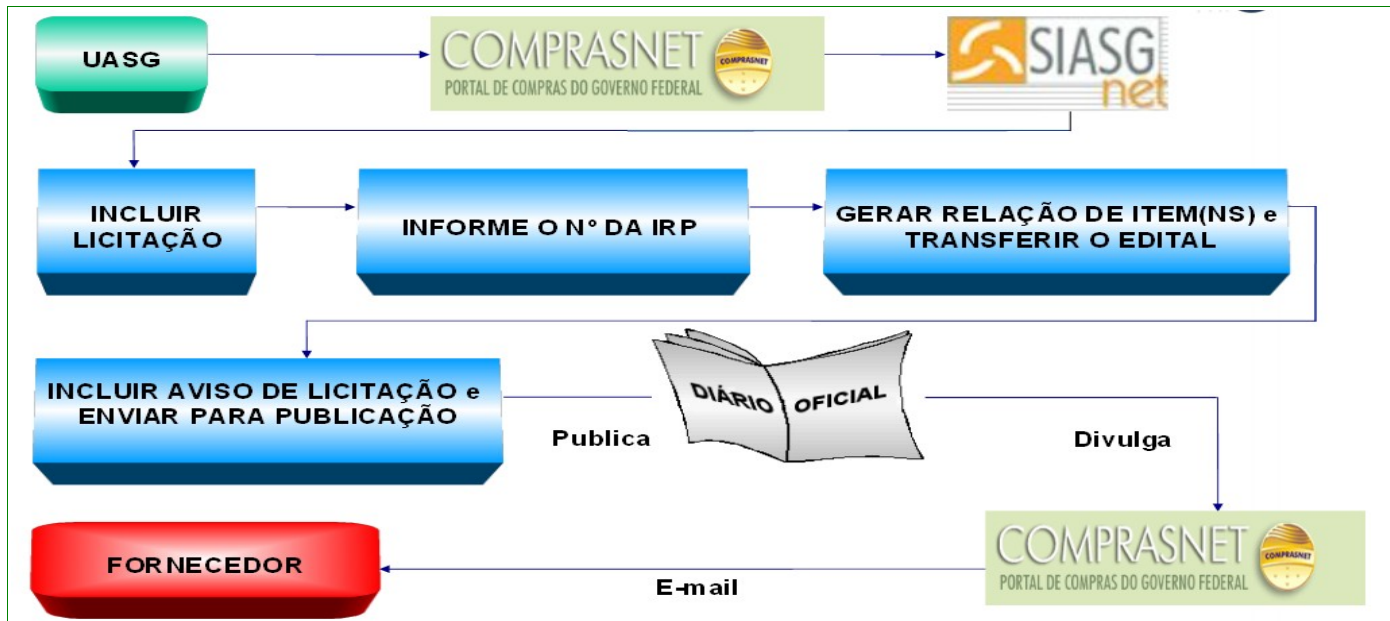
UASG

COMPRASNET
COMPRASNET
PORTAL DE COMPRAS DO GOVERNO FEDERAL

SIASG
net

INCLUIR LICITAÇÃO

INFORME O N° DA IRP

GERAR RELAÇÃO DE ITEM(NS) e TRANSFERIR O EDITAL

INCLUIR AVISO DE LICITAÇÃO e ENVIAR PARA PUBLICAÇÃO

DIÁRIO OFICIAL

Publica

Divulga

FORNECEDOR

E-mail

COMPRASNET
COMPRASNET
PORTAL DE COMPRAS DO GOVERNO FEDERAL